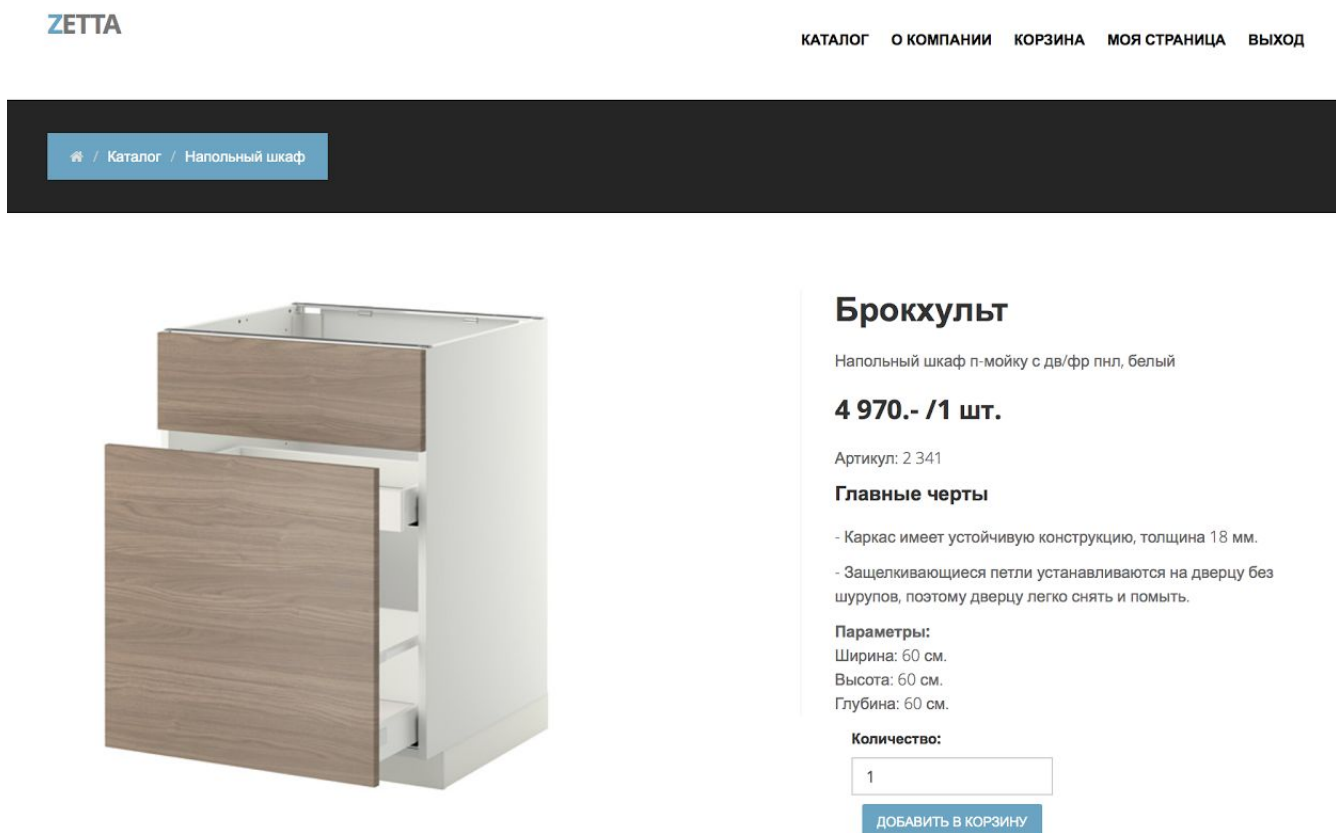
ZETTA

КАТАЛОГ О КОМПАНИИ КОРЗИНА МОЯ СТРАНИЦА ВЫХОД

/ Каталог / Напольный шкаф

Брокхульт

Напольный шкаф п-мойку с дв/фр пнл, белый

4 970.- /1 шт.

Артикул: 2 341

Главные черты

- Каркас имеет устойчивую конструкцию, толщина 18 мм.

- Защелкивающиеся петли устанавливаются на дверцу без шурупов, поэтому дверцу легко снять и помыть.

Параметры:
Ширина: 60 см.
Высота: 60 см.
Глубина: 60 см.

Количество:

1

ДОБАВИТЬ В КОРЗИНУ